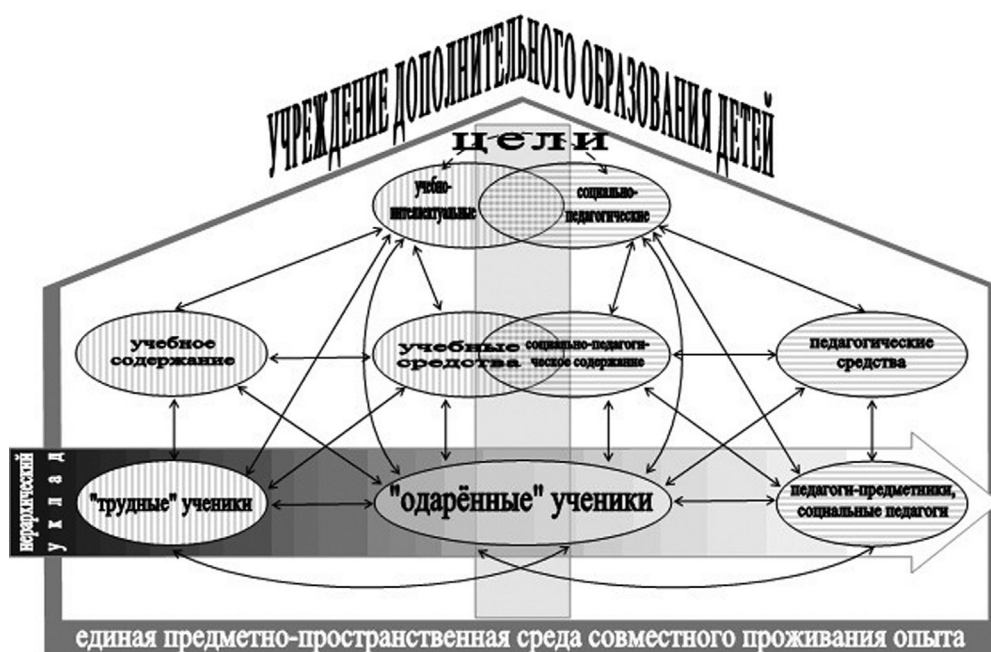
УЧРЕЖДЕНИЕ ДОПОЛНИТЕЛЬНОГО ОБРАЗОВАНИЯ ДЕТЕЙ

цели

учебно-интеллектуальные

социально-педагогические

учебное содержание

учебные средства

социально-педагогическое содержание

педагогические средства

иерархический уклад

"трудные" ученики

"одарённые" ученики

педагоги-предметники, социальные педагоги

единая предметно-пространственная среда совместного проживания опыта